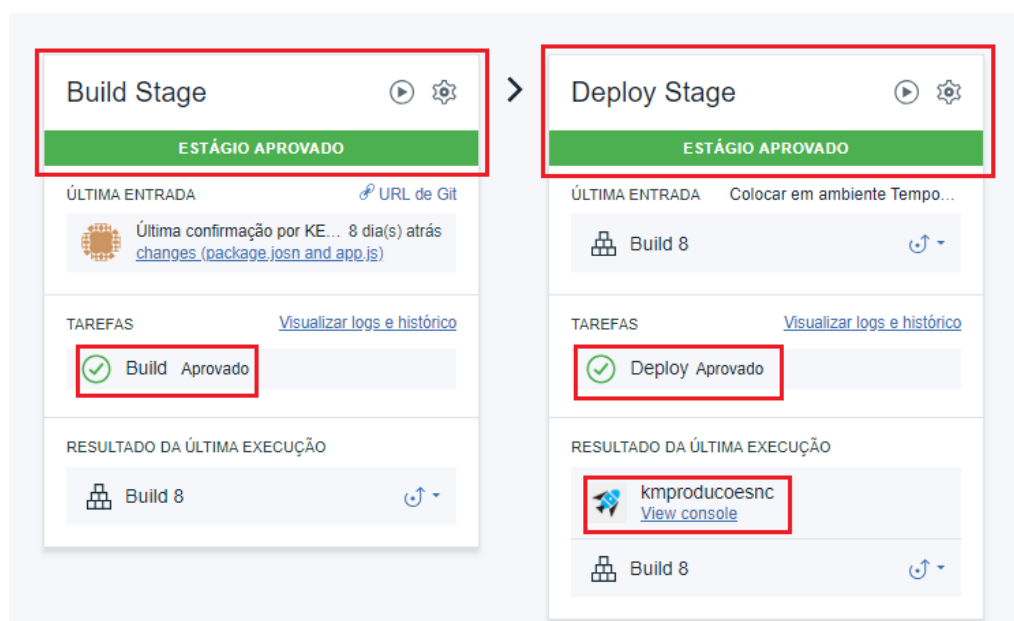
Build Stage

ESTÁGIO APROVADO

ÚLTIMA ENTRADA URL de Git

Última confirmação por KE... 8 dia(s) atrás
changes (package.josn and app.js)

TAREFAS Visualizar logs e histórico

Build Aprovado

RESULTADO DA ÚLTIMA EXECUÇÃO

Build 8

Deploy Stage

ESTÁGIO APROVADO

ÚLTIMA ENTRADA Colocar em ambiente Tempo...

Build 8

TAREFAS Visualizar logs e histórico

Deploy Aprovado

RESULTADO DA ÚLTIMA EXECUÇÃO

kmproducoesnc
View console

Build 8